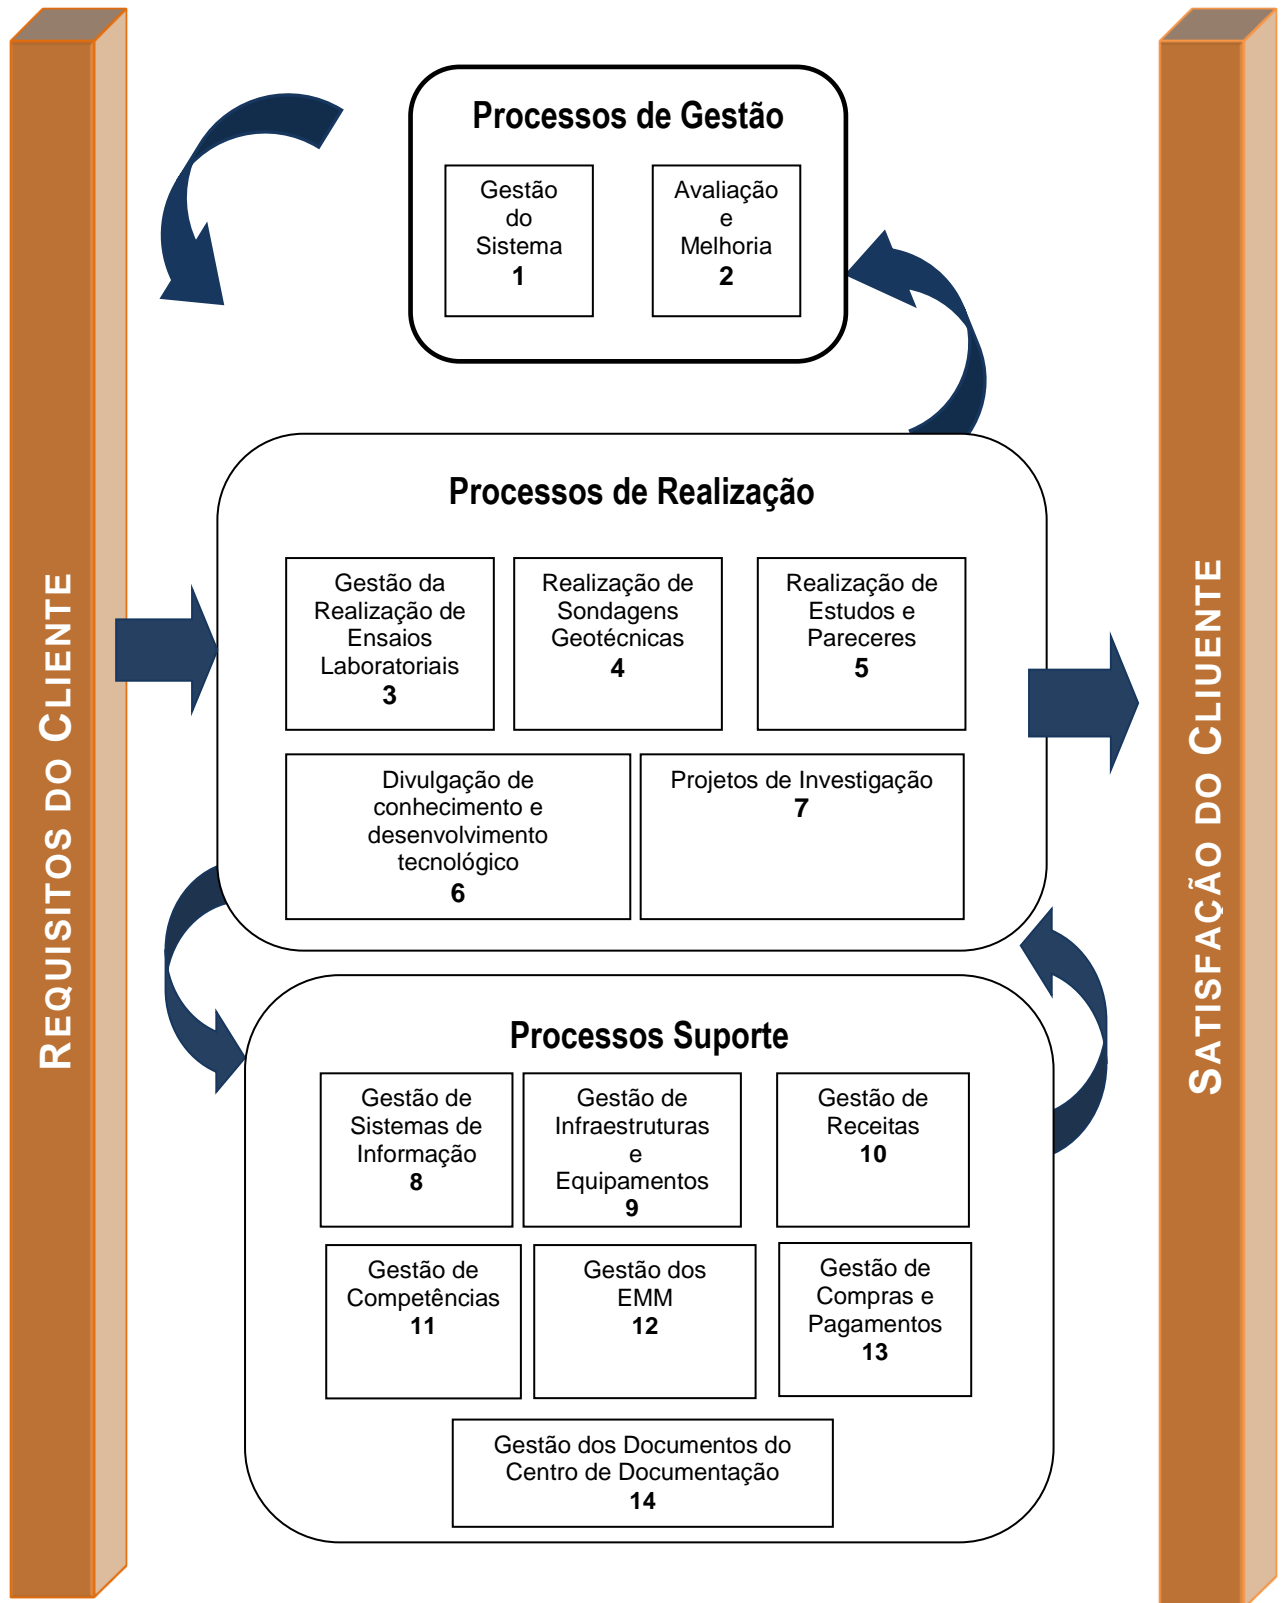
REQUISITOS DO CLIENTE

Processos de Gestão

Gestão do Sistema 1

Avaliação e Melhoria 2

Processos de Realização

Gestão da Realização de Ensaios Laboratoriais 3

Realização de Sondagens Geotécnicas 4

Realização de Estudos e Pareceres 5

Divulgação de conhecimento e desenvolvimento tecnológico 6

Projetos de Investigação 7

Processos Suporte

Gestão de Sistemas de Informação 8

Gestão de Infraestruturas e Equipamentos 9

Gestão de Receitas 10

Gestão de Competências 11

Gestão dos EMM 12

Gestão de Compras e Pagamentos 13

Gestão dos Documentos do Centro de Documentação 14

SATISFAÇÃO DO CLIUENTE